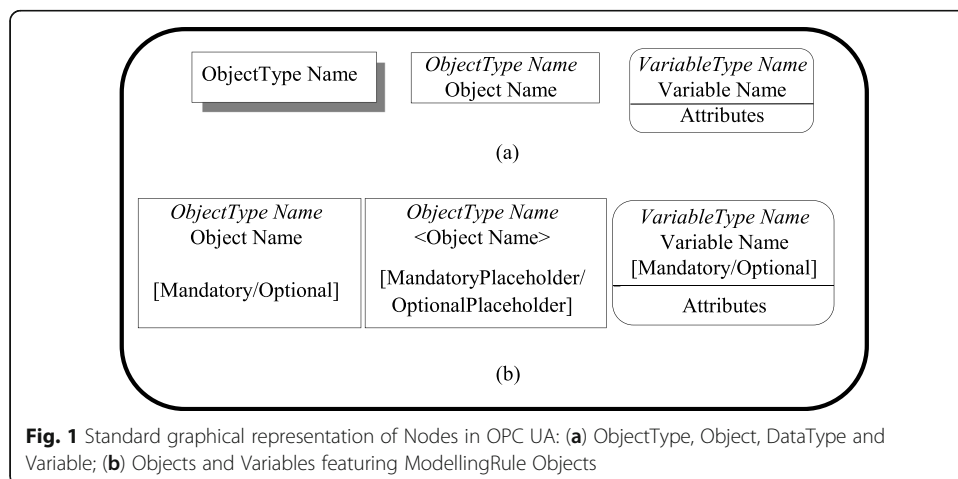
ObjectType Name

ObjectType Name
Object Name

VariableType Name
Variable Name
Attributes

(a)

ObjectType Name
Object Name

[Mandatory/Optional]

ObjectType Name
<Object Name>

[MandatoryPlaceholder/ OptionalPlaceholder]

VariableType Name
Variable Name
[Mandatory/Optional]
Attributes

(b)

**Fig. 1** Standard graphical representation of Nodes in OPC UA: (**a**) ObjectType, Object, DataType and Variable; (**b**) Objects and Variables featuring ModellingRule Objects